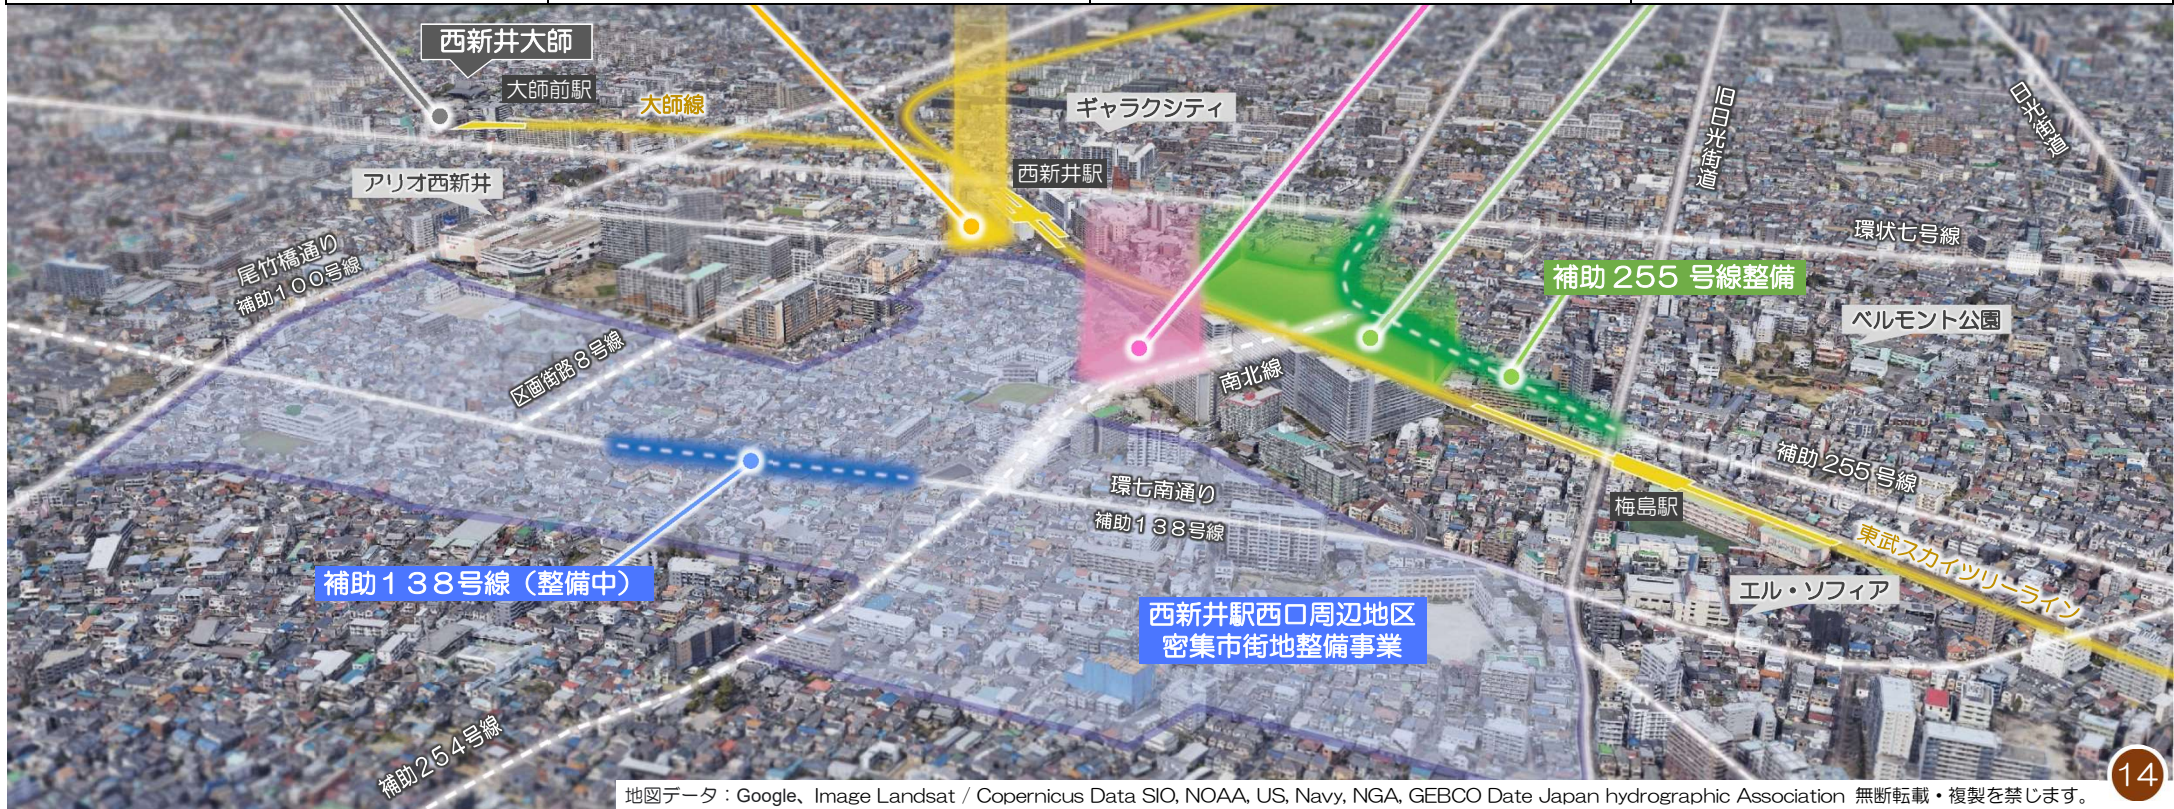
西新井大師

大師前駅

大師線

ギャラクシティ

旧日光街道

日光街道

西新井駅

アリオ西新井

環状七号線

尾竹橋通り
補助100号線

補助255号線整備

ベルモント公園

区画街路8号線

南北線

補助255号線

環七南通り
補助138号線

梅島駅

東武スカイツリーライン

補助138号線（整備中）

エル・ソフィア

西新井駅西口周辺地区
密集市街地整備事業

補助254号線

地図データ：Google、Image Landsat / Copernicus Data SIO, NOAA, US, Navy, NGA, GEBCO Date Japan hydrographic Association 無断転載・複製を禁じます。

14